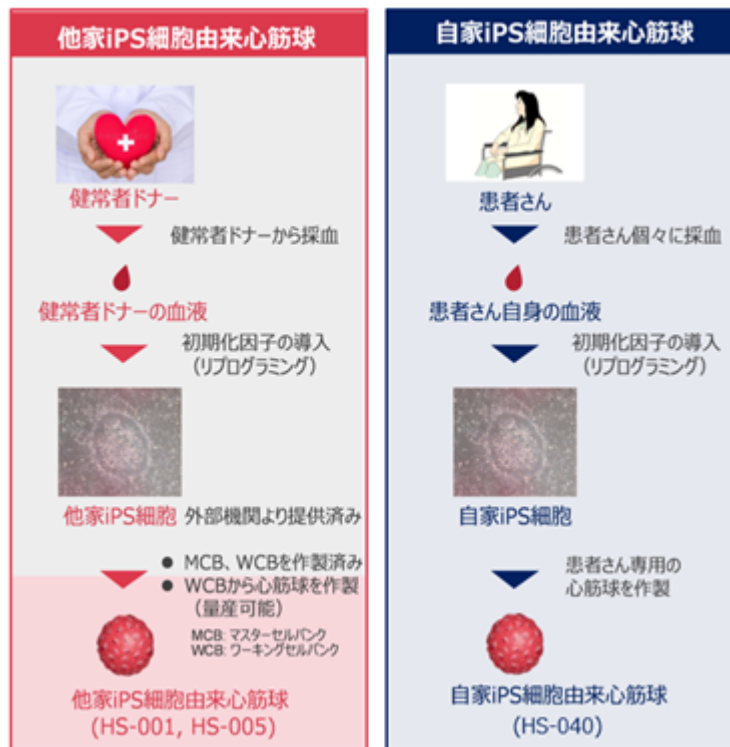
他家iPS細胞由来心筋球

健常者ドナー

健常者ドナーから採血

健常者ドナーの血液

初期化因子の導入
(リプログラミング)

他家iPS細胞 外部機関より提供済み

● MCB、WCBを作製済み
● WCBから心筋球を作製
(量産可能)

MCB: マスターセルバンク
WCB: ワーキングセルバンク

他家iPS細胞由来心筋球
(HS-001, HS-005)

自家iPS細胞由来心筋球

患者さん

患者さん個々に採血

患者さん自身の血液

初期化因子の導入
(リプログラミング)

自家iPS細胞

患者さん専用の
心筋球を作製

自家iPS細胞由来心筋球
(HS-040)